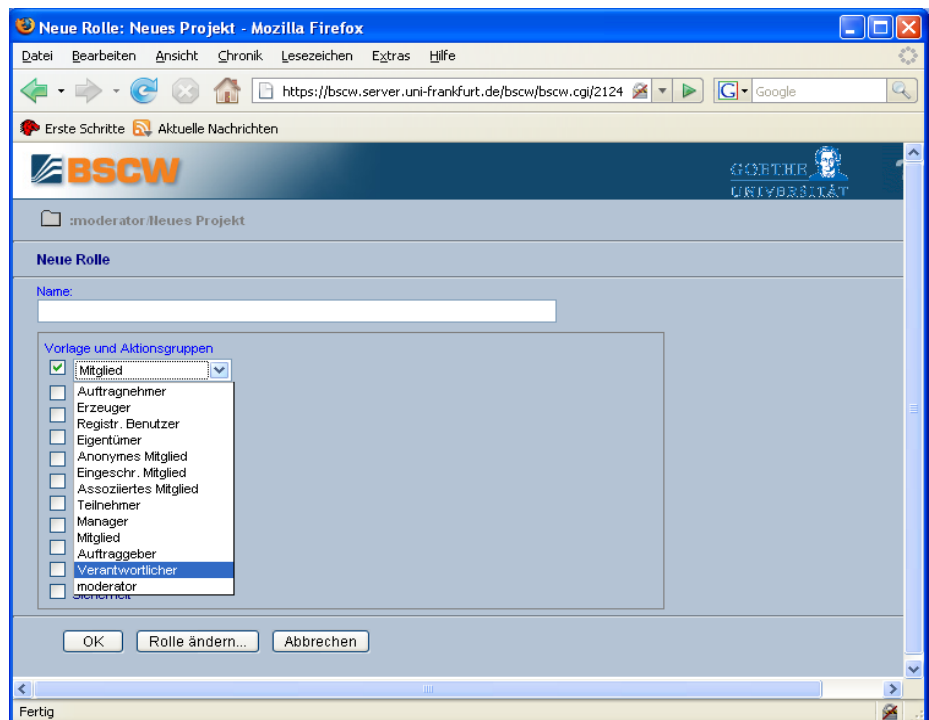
Neue Rolle: Neues Projekt - Mozilla Firefox

Datei Bearbeiten Ansicht Chronik Lesezeichen Extras Hilfe

https://bscw.server.uni-frankfurt.de/bscw/bscw.cgi/2124

Google

Erste Schritte Aktuelle Nachrichten

BSCW

GOETHE UNIVERSITÄT

:moderator/Neues Projekt

Neue Rolle

Name:

Vorlage und Aktionsgruppen

Mitglied

Auftragnehmer
Erzeuger
Registr. Benutzer
Eigentümer
Anonymes Mitglied
Eingeschr. Mitglied
Assoziiertes Mitglied
Teilnehmer
Manager
Mitglied
Auftraggeber
Verantwortlicher
moderator

Sicherheit

OK Rolle ändern... Abbrechen

Fertig